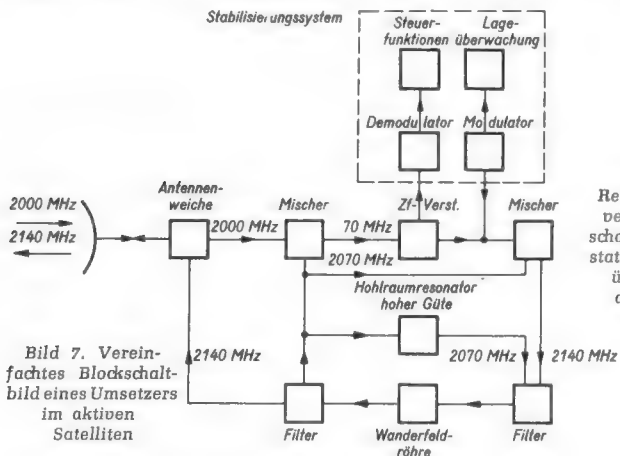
Stabilisierungssystem

Steuerfunktionen

Lageüberwachung

Demodulator

Modulator

2000 MHz

2140 MHz

Antennenweiche

2000 MHz

Mischer

70 MHz

Zf-Verst.

Mischer

2070 MHz

Hohlraumresonator hoher Güte

2140 MHz

2070 MHz

2140 MHz

Bild 7. Vereinfachtes Blockschaltbild eines Umsetzers im aktiven Satelliten

Filter

Wanderfeldröhre

Filter

Re
ve
scha
stat
ü
a